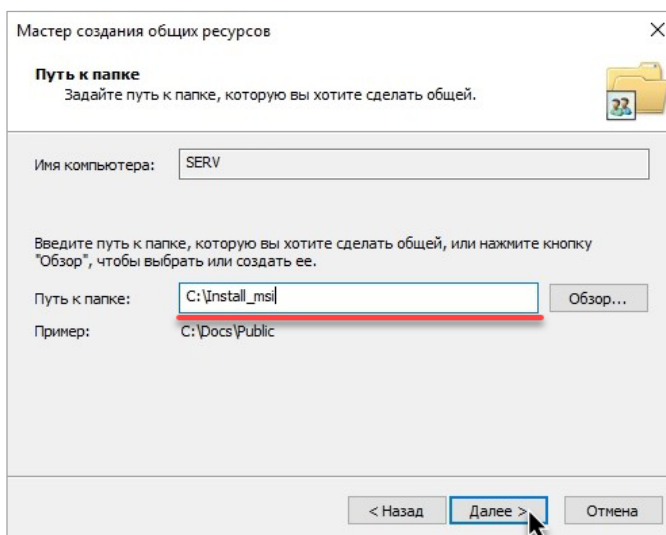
Мастер создания общих ресурсов

Путь к папке
Задайте путь к папке, которую вы хотите сделать общей.

Имя компьютера: SERV

Введите путь к папке, которую вы хотите сделать общей, или нажмите кнопку "Обзор", чтобы выбрать или создать ее.

Путь к папке: C:\Install_msi

Обзор...

Пример: C:\Docs\Public

< Назад

Далее >

Отмена